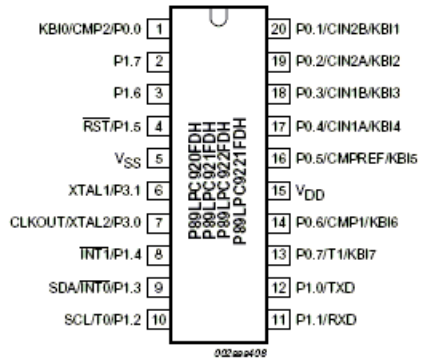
KBI0/CMP2/P0.0 1
P1.7 2
P1.6 3
$\overline{RST}$/P1.5 4
$V_{SS}$ 5
XTAL1/P3.1 6
CLKOUT/XTAL2/P3.0 7
$\overline{INT1}$/P1.4 8
SDA/$\overline{INT0}$/P1.3 9
SCL/T0/P1.2 10

P89LPC920FDH
P89LPC921FDH
P89LPC922FDH
P89LPC9221FDH

20 P0.1/CIN2B/KBI1
19 P0.2/CIN2A/KBI2
18 P0.3/CIN1B/KBI3
17 P0.4/CIN1A/KBI4
16 P0.5/CMPREF/KBI5
15 $V_{DD}$
14 P0.6/CMP1/KBI6
13 P0.7/T1/KBI7
12 P1.0/TXD
11 P1.1/RXD

002aaa408